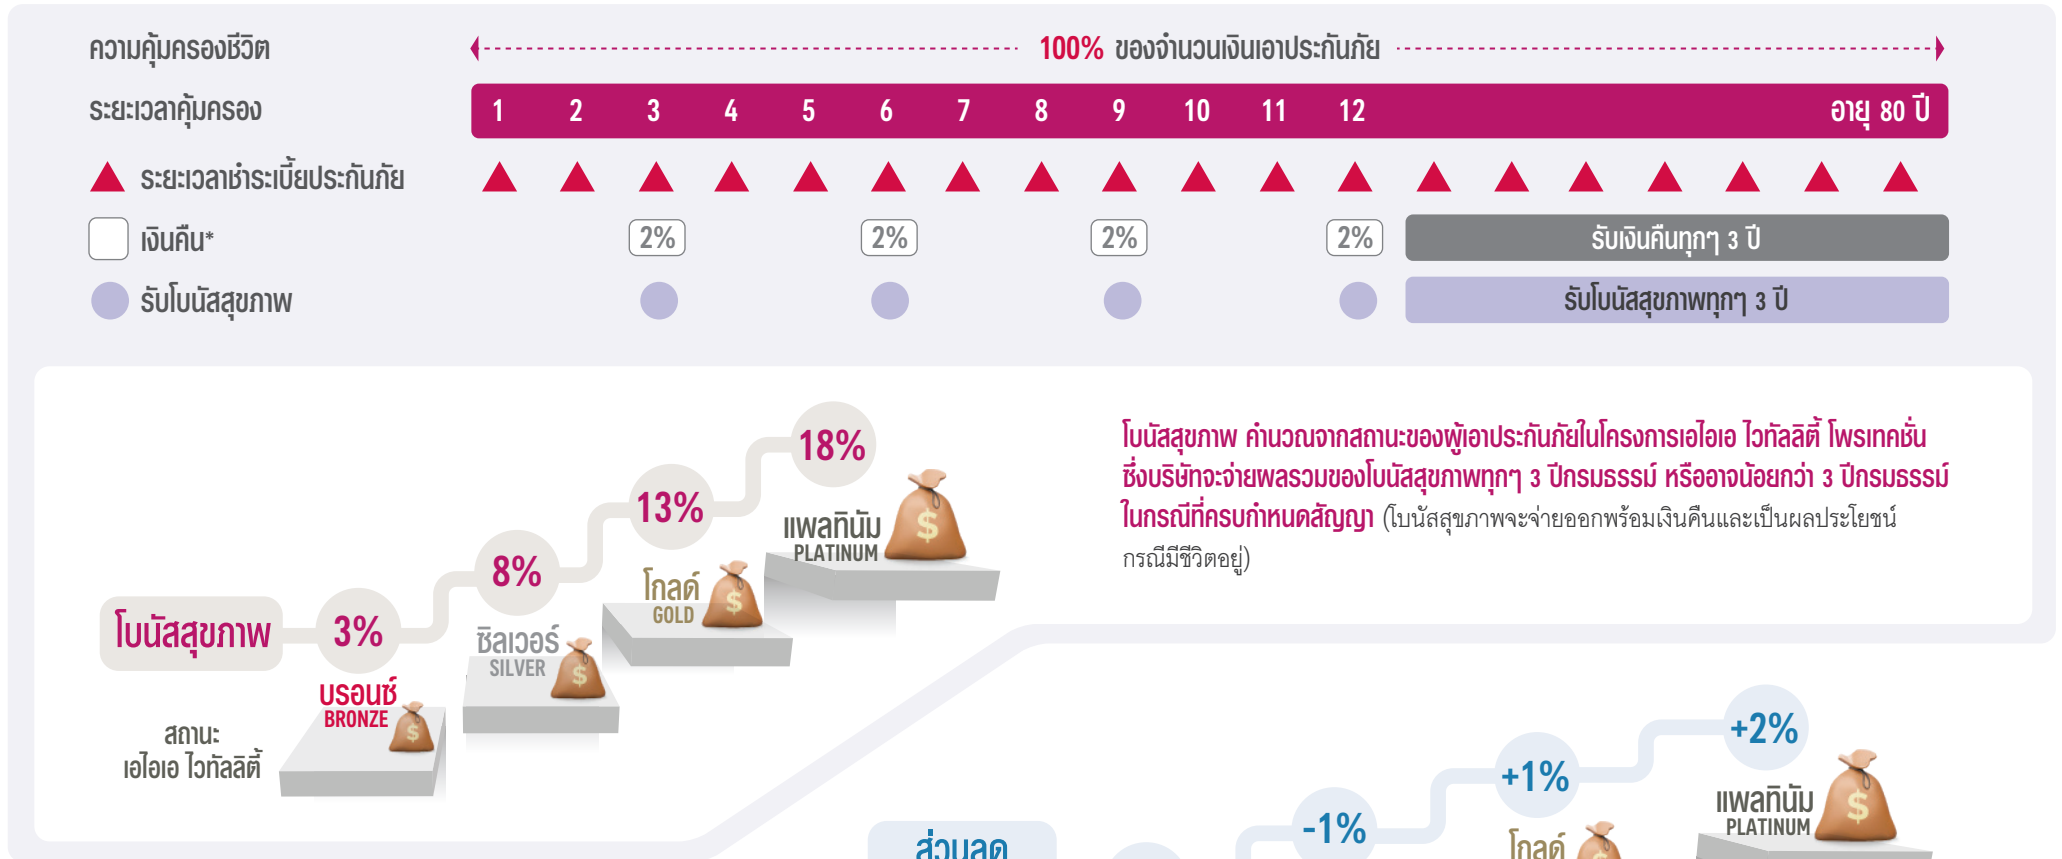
ความคุ้มครองชีวิต

100% ของจำนวนเงินเอาประกันภัย

ระยะเวลาคุ้มครอง

1 2 3 4 5 6 7 8 9 10 11 12 อายุ 80 ปี

ระยะเวลาชำระเบี้ยประกันภัย

เงินคืน*

2% 2% 2% 2% รับเงินคืนทุกๆ 3 ปี

รับโบนัสสุขภาพ

รับโบนัสสุขภาพทุกๆ 3 ปี

โบนัสสุขภาพ คำนวณจากสถานะของผู้เอาประกันภัยในโครงการเอไอเอ ไวทัลลิตี้ โพรเทคชั่น ซึ่งบริษัทจะจ่ายผลรวมของโบนัสสุขภาพทุกๆ 3 ปีกรมธรรม์ หรืออาจน้อยกว่า 3 ปีกรมธรรม์ ในกรณีที่ครบกำหนดสัญญา (โบนัสสุขภาพจะจ่ายออกพร้อมเงินคืนและเป็นผลประโยชน์กรณีมีชีวิตอยู่)

18%

แพลทินัม PLATINUM

13%

โกลด์ GOLD

8%

ซิลเวอร์ SILVER

โบนัสสุขภาพ 3%

บรอนซ์ BRONZE

สถานะ เอไอเอ ไวทัลลิตี้

+2%

+1%

-1%

แพลทินัม PLATINUM

โกลด์

ส่วนลด